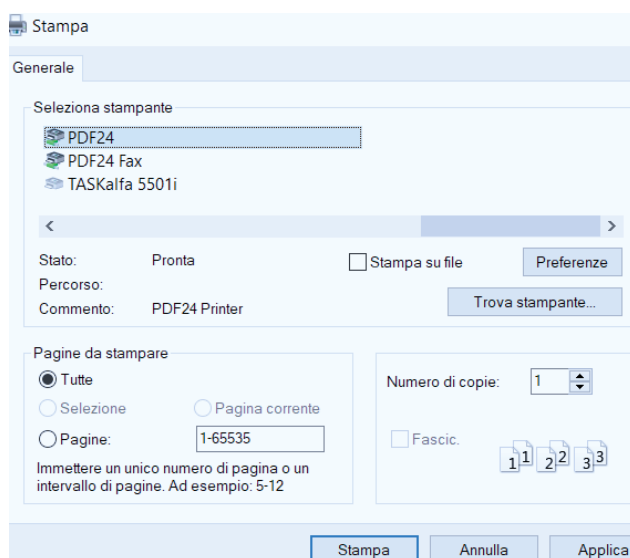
Stampa

Generale

Seleziona stampante

PDF24
PDF24 Fax
TASKalfa 5501i

<
>

Stato: Pronta
Percorso:
Commento: PDF24 Printer

Stampa su file
Preferenze
Trova stampante...

Pagine da stampare
Tutte
Selezione
Pagina corrente
Pagine: 1-65535
Immettere un unico numero di pagina o un intervallo di pagine. Ad esempio: 5-12

Numero di copie: 1
Fascic.
1 1 2 2 3 3

Stampa
Annulla
Applica